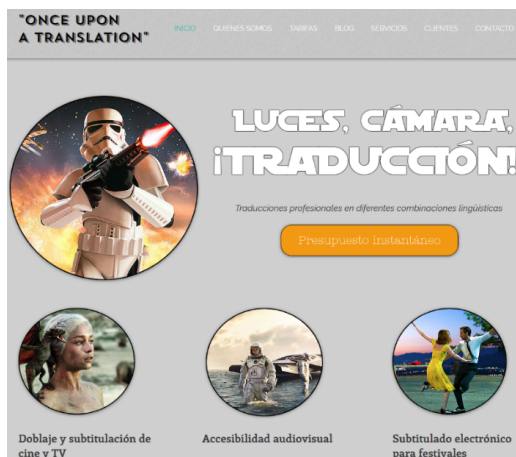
"ONCE UPON A TRANSLATION"

INICIO QUIENES SOMOS TARIFAS BLOG SERVICIOS CLIENTES CONTACTO

LUCES, CÁMARA, ¡TRADUCCIÓN!

Traducciones profesionales en diferentes combinaciones lingüísticas

Presupuesto instantáneo

Doblaje y subtitulación de cine y TV

Accesibilidad audiovisual

Subtitulado electrónico para festivales